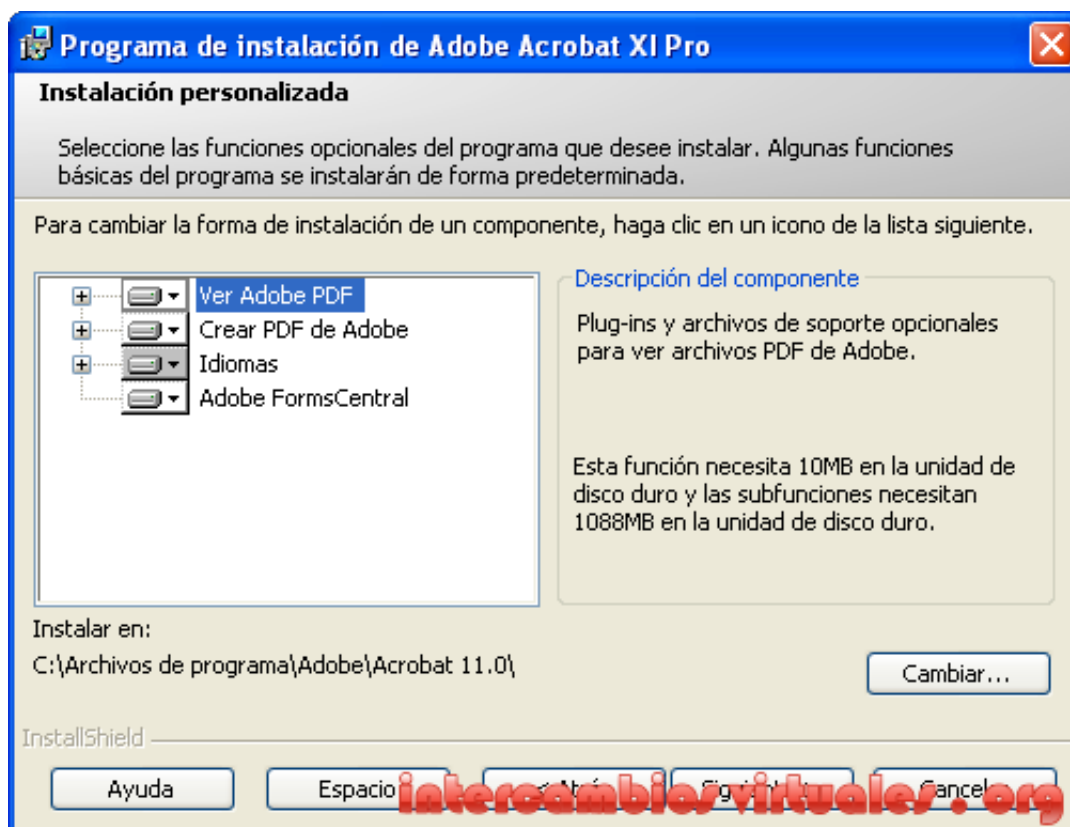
Programa de instalación de Adobe Acrobat XI Pro

Instalación personalizada

Seleccione las funciones opcionales del programa que desee instalar. Algunas funciones básicas del programa se instalarán de forma predeterminada.

Para cambiar la forma de instalación de un componente, haga clic en un icono de la lista siguiente.

Ver Adobe PDF
Crear PDF de Adobe
Idiomas
Adobe FormsCentral

Descripción del componente

Plug-ins y archivos de soporte opcionales para ver archivos PDF de Adobe.

Esta función necesita 10MB en la unidad de disco duro y las subfunciones necesitan 1088MB en la unidad de disco duro.

Instalar en:
C:\Archivos de programa\Adobe\Acrobat 11.0\

Cambiar...

InstallShield

Ayuda
Espacio
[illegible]
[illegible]
Cancel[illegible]

intercambiosvirtuales.org